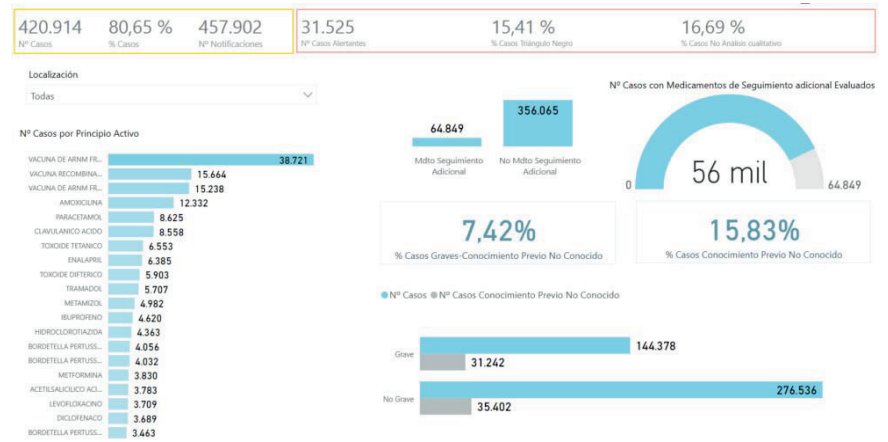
420.914
Nº Casos

80,65 %
% Casos

457.902
Nº Notificaciones

31.525
Nº Casos Alertantes

15,41 %
% Casos Triángulo Negro

16,69 %
% Casos No Análisis cualitativo

Localización

Todas

Nº Casos por Principio Activo

| Principio Activo | Nº Casos |
|---|---|
| VACUNA DE ARNM FR... | 38.721 |
| VACUNA RECOMBINA... | 15.664 |
| VACUNA DE ARNM FR... | 15.238 |
| AMOXICILINA | 12.332 |
| PARACETAMOL | 8.625 |
| CLAVULANICO ACIDO | 8.558 |
| TOXOIDE TETANICO | 6.553 |
| ENALAPRIL | 6.385 |
| TOXOIDE DIFTERICO | 5.903 |
| TRAMADOL | 5.707 |
| METAMIZOL | 4.982 |
| IBUPROFENO | 4.620 |
| HIDROCLOROTIAZIDA | 4.363 |
| BORDETELLA PERTUSS... | 4.056 |
| BORDETELLA PERTUSS... | 4.032 |
| METFORMINA | 3.830 |
| ACETILSALICILICO ACI... | 3.783 |
| LEVOFLOXACINO | 3.709 |
| DICLOFENACO | 3.689 |
| BORDETELLA PERTUSS... | 3.463 |

64.849
Mdto Seguimiento Adicional

356.065
No Mdto Seguimiento Adicional

Nº Casos con Medicamentos de Seguimiento adicional Evaluados

0
56 mil
64.849

7,42%
% Casos Graves-Conocimiento Previo No Conocido

15,83%
% Casos Conocimiento Previo No Conocido

● Nº Casos ● Nº Casos Conocimiento Previo No Conocido

Grave
144.378
31.242

No Grave
276.536
35.402